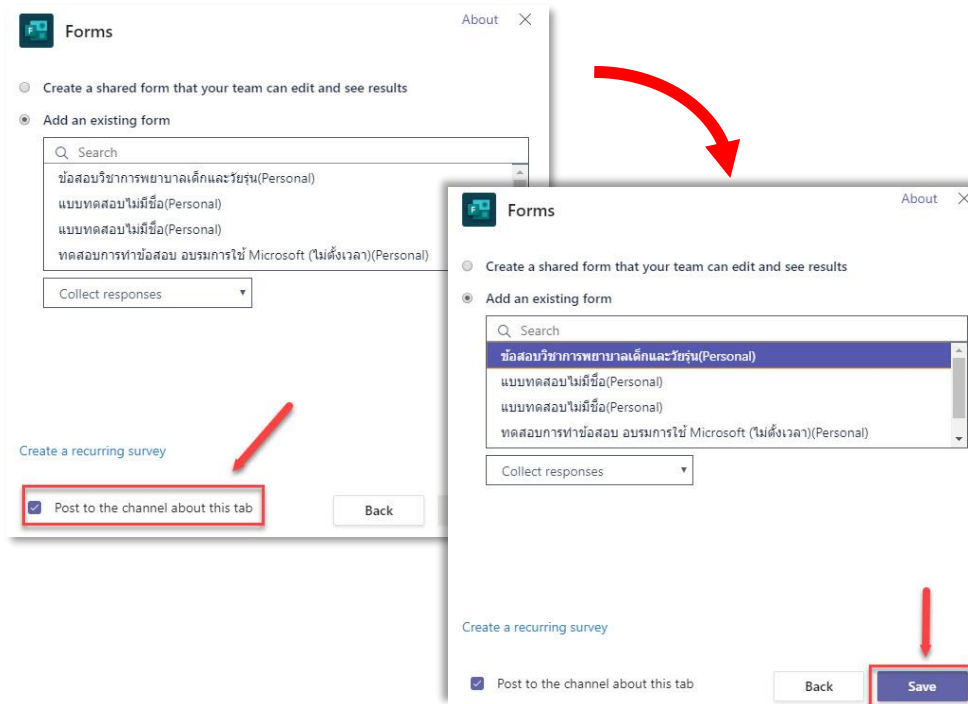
Forms

About ×

Create a shared form that your team can edit and see results

Add an existing form

Search

ข้อสอบวิชาการพยาบาลเด็กและวัยรุ่น(Personal)

แบบทดสอบไม่มีชื่อ(Personal)

แบบทดสอบไม่มีชื่อ(Personal)

ทดสอบการทำข้อสอบ อบรมการใช้ Microsoft (ไม่ตั้งเวลา)(Personal)

Collect responses

Create a recurring survey

Post to the channel about this tab

Back

Forms

About ×

Create a shared form that your team can edit and see results

Add an existing form

Search

ข้อสอบวิชาการพยาบาลเด็กและวัยรุ่น(Personal)

แบบทดสอบไม่มีชื่อ(Personal)

แบบทดสอบไม่มีชื่อ(Personal)

ทดสอบการทำข้อสอบ อบรมการใช้ Microsoft (ไม่ตั้งเวลา)(Personal)

Collect responses

Create a recurring survey

Post to the channel about this tab

Back

Save